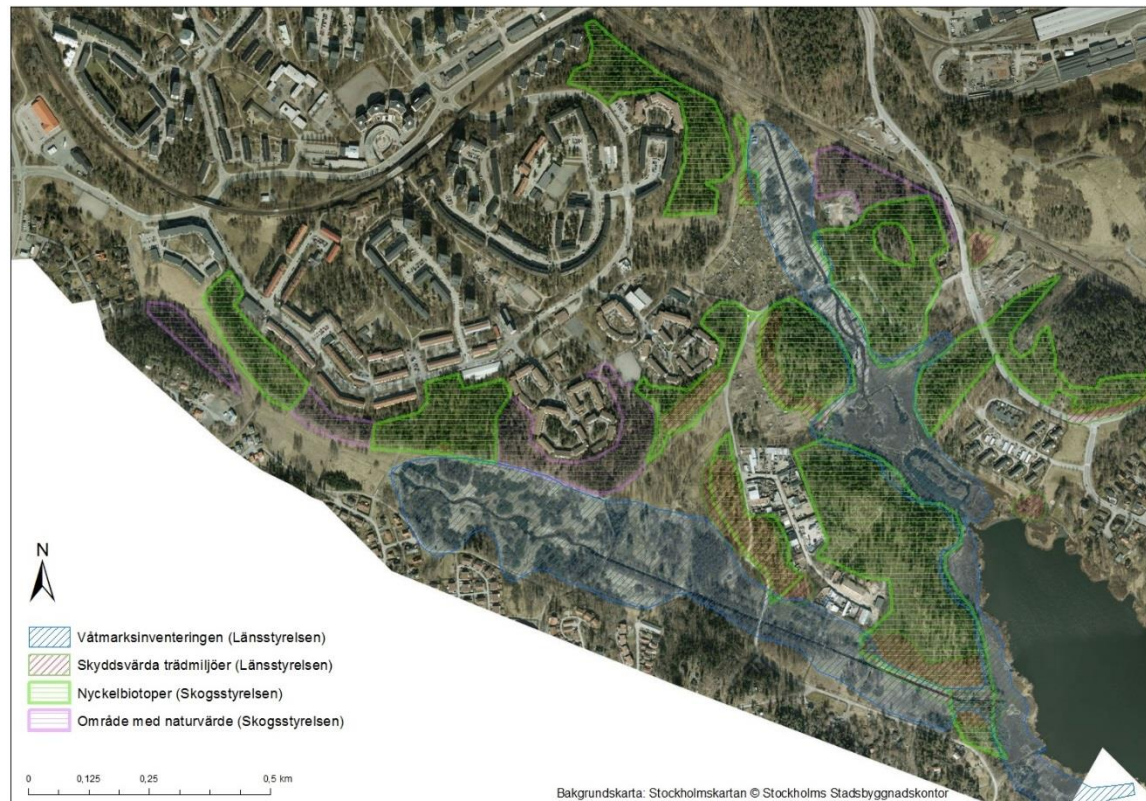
N

Våtmarksinventeringen (Länsstyrelsen)
Skyddsvärda trädmiljöer (Länsstyrelsen)
Nyckelbiotoper (Skogsstyrelsen)
Område med naturvärde (Skogsstyrelsen)

0 0,125 0,25 0,5 km

Bakgrundskarta: Stockholmskartan © Stockholms Stadsbyggnadskontor